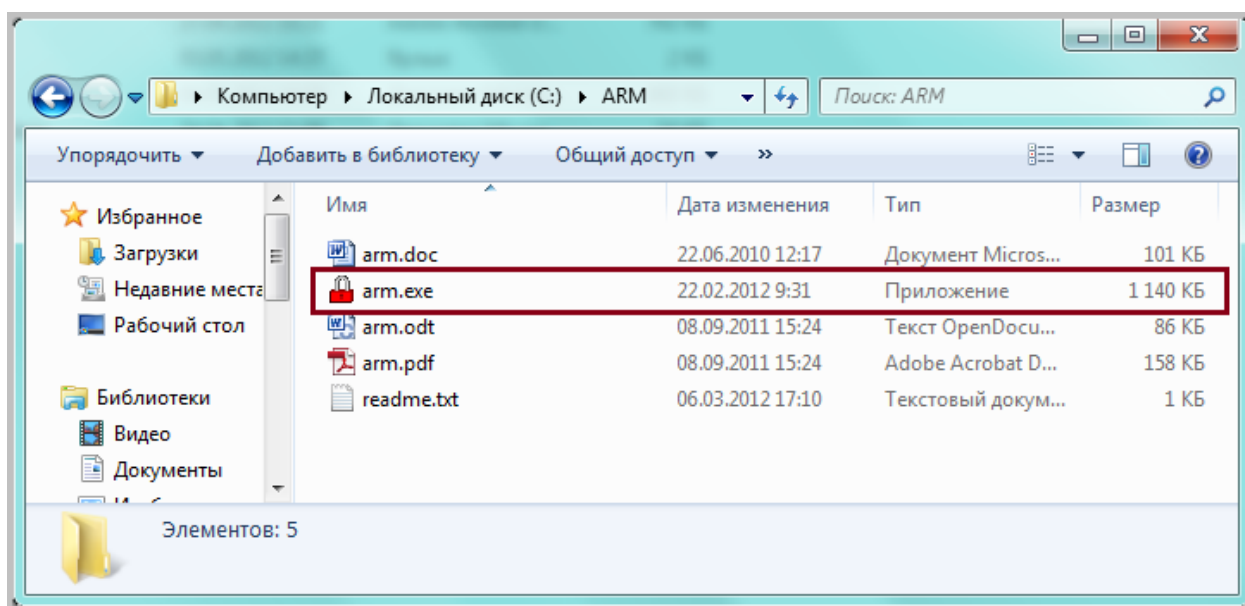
▸ Компьютер ▸ Локальный диск (C:) ▸ ARM

Поиск: ARM

Упорядочить ▾ Добавить в библиотеку ▾ Общий доступ ▾ »

Избранное
Загрузки
Недавние места
Рабочий стол

Библиотеки
Видео
Документы
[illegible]

| Имя | Дата изменения | Тип | Размер |
|---|---|---|---|
| arm.doc | 22.06.2010 12:17 | Документ Micros... | 101 КБ |
| arm.exe | 22.02.2012 9:31 | Приложение | 1 140 КБ |
| arm.odt | 08.09.2011 15:24 | Текст OpenDocu... | 86 КБ |
| arm.pdf | 08.09.2011 15:24 | Adobe Acrobat D... | 158 КБ |
| readme.txt | 06.03.2012 17:10 | Текстовый докум... | 1 КБ |

Элементов: 5